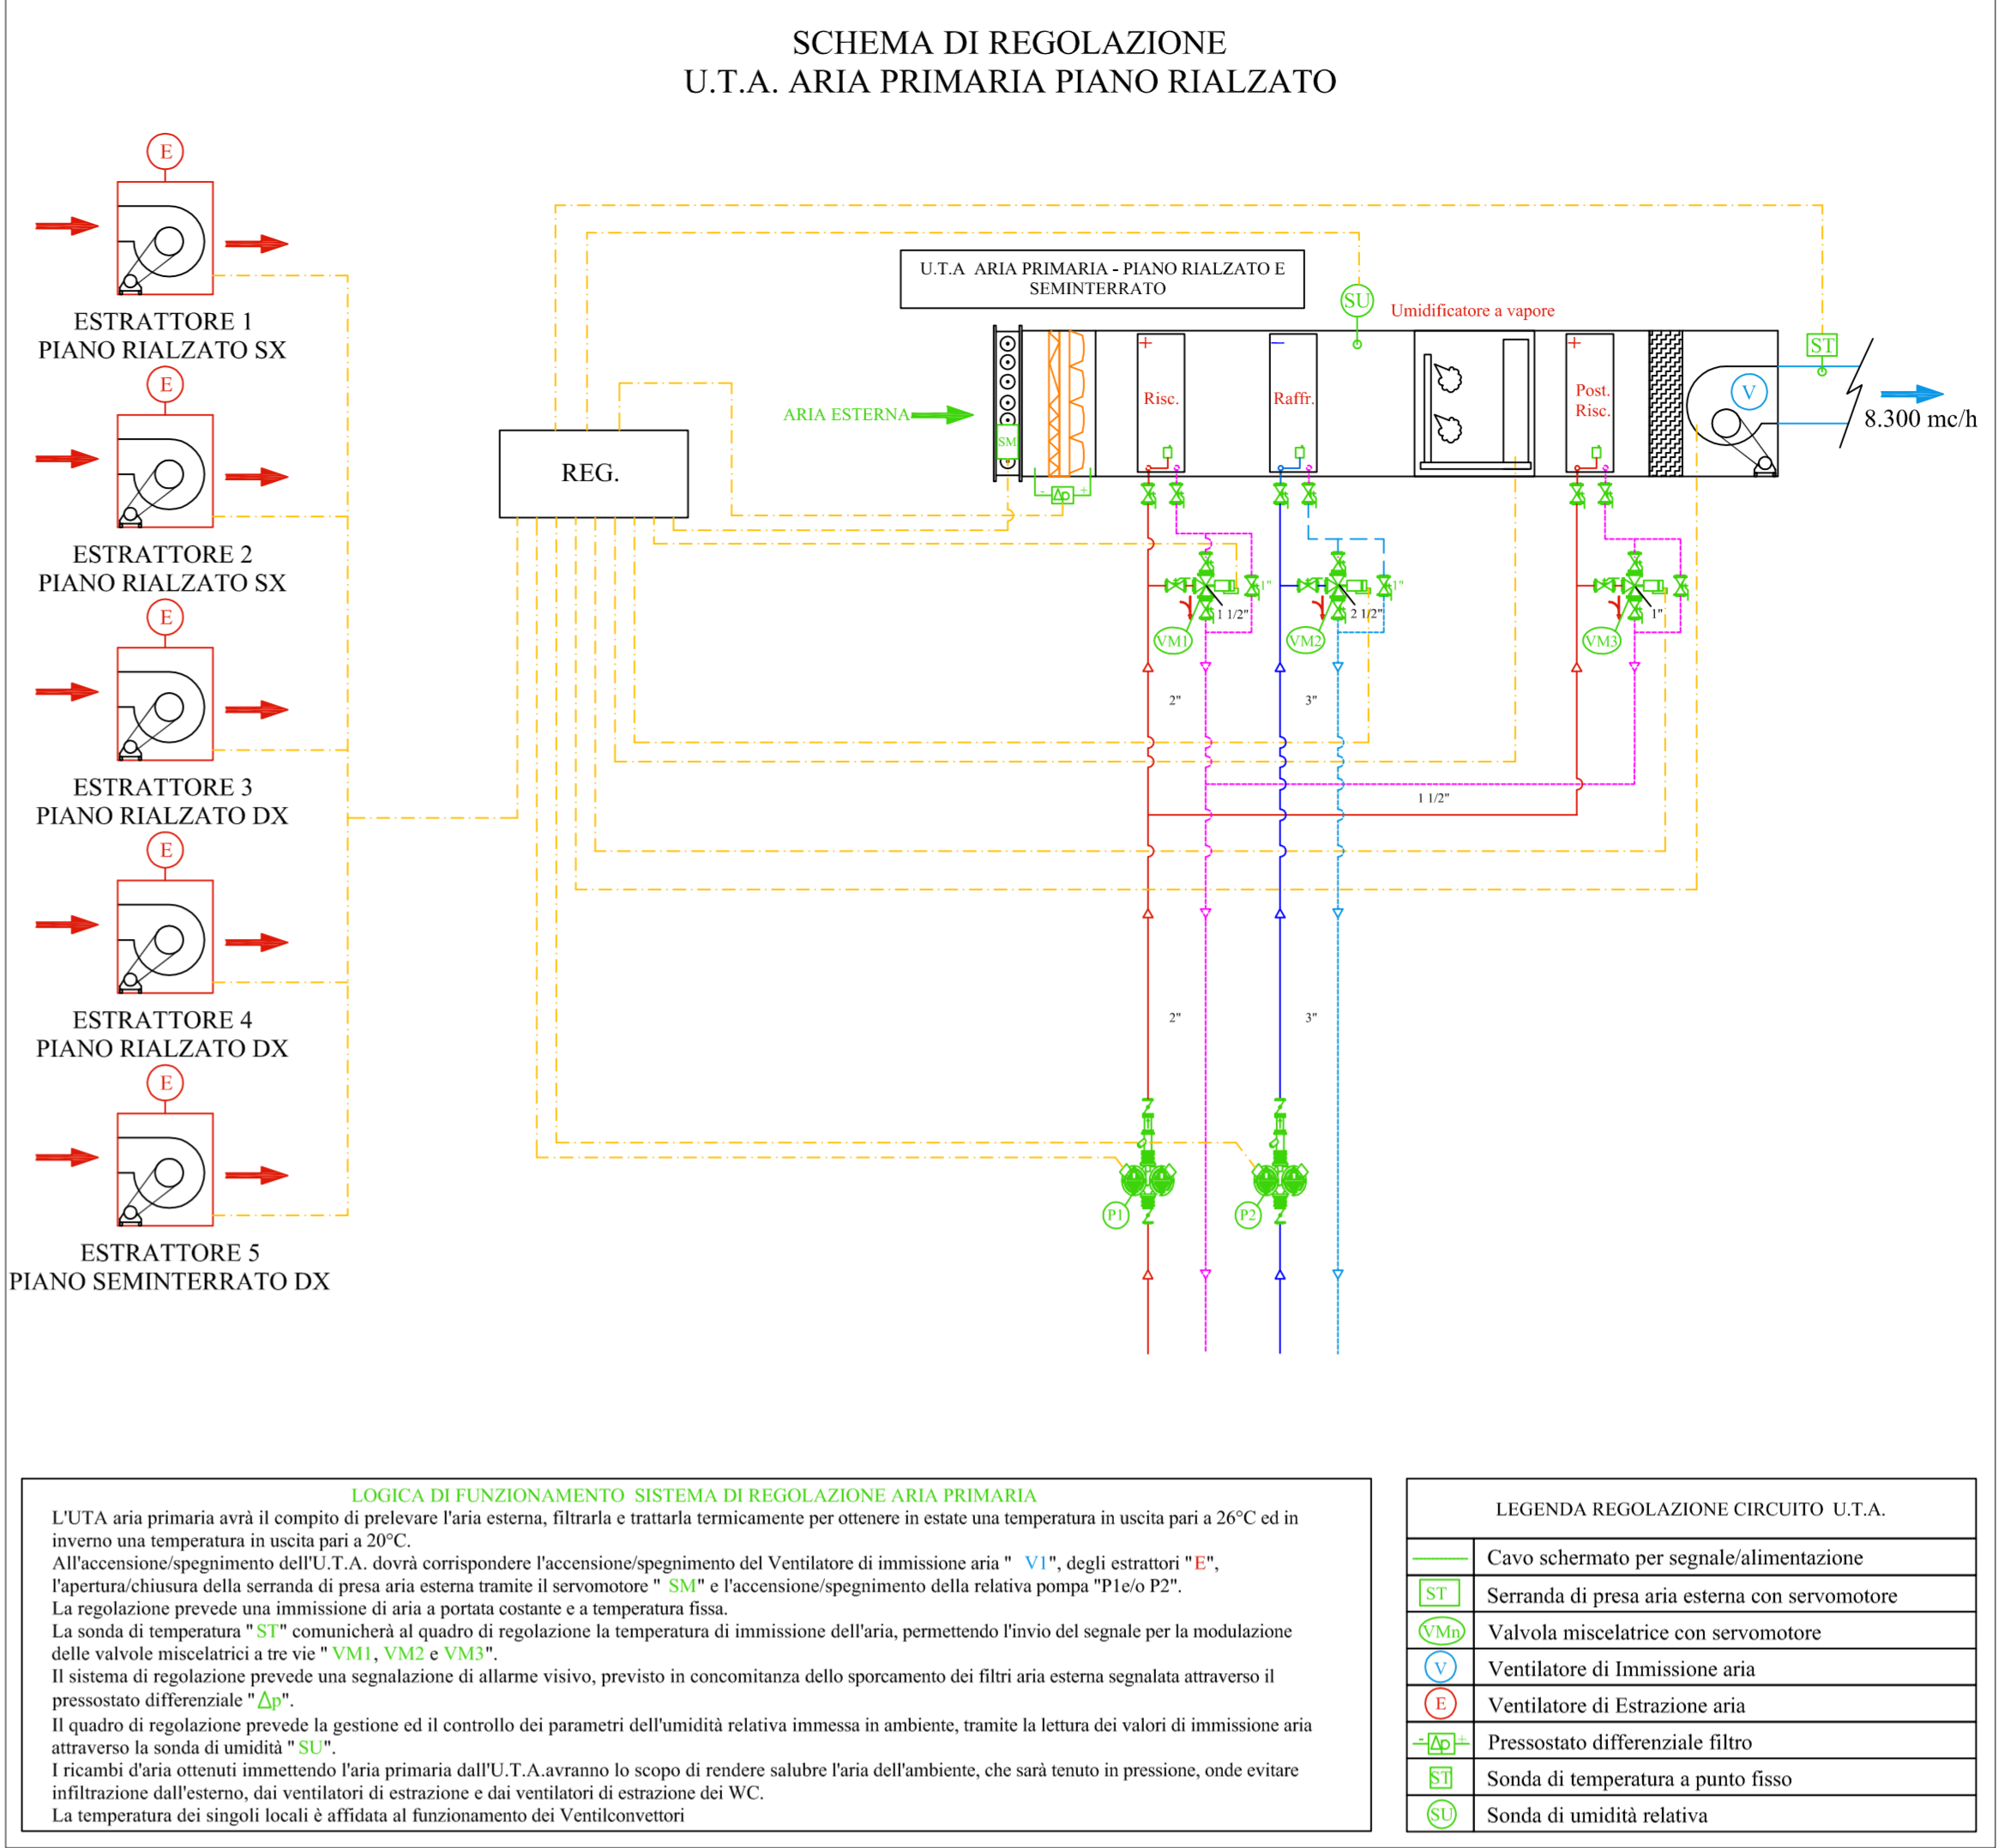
SCHEMA DI REGOLAZIONE
U.T.A. ARIA PRIMARIA PIANO RIALZATO

E
ESTRATTORE 1
PIANO RIALZATO SX

E
ESTRATTORE 2
PIANO RIALZATO SX

E
ESTRATTORE 3
PIANO RIALZATO DX

E
ESTRATTORE 4
PIANO RIALZATO DX

E
ESTRATTORE 5
PIANO SEMINTERRATO DX

REG.

U.T.A ARIA PRIMARIA - PIANO RIALZATO E SEMINTERRATO

SU Umidificatore a vapore

ST

ARIA ESTERNA

SM

Δp

Risc.

Raffr.

Post. Risc.

V

8.300 mc/h

1" 1 1/2" VM1
1" 2 1/2" VM2
1" VM3

2" 3"
1 1/2"
2" 3"

P1 P2

LOGICA DI FUNZIONAMENTO SISTEMA DI REGOLAZIONE ARIA PRIMARIA
L'UTA aria primaria avrà il compito di prelevare l'aria esterna, filtrarla e trattarla termicamente per ottenere in estate una temperatura in uscita pari a 26°C ed in inverno una temperatura in uscita pari a 20°C.
All'accensione/spegnimento dell'U.T.A. dovrà corrispondere l'accensione/spegnimento del Ventilatore di immissione aria " V1", degli estrattori "E", l'apertura/chiusura della serranda di presa aria esterna tramite il servomotore " SM" e l'accensione/spegnimento della relativa pompa "P1e/o P2".
La regolazione prevede una immissione di aria a portata costante e a temperatura fissa.
La sonda di temperatura " ST" comunicherà al quadro di regolazione la temperatura di immissione dell'aria, permettendo l'invio del segnale per la modulazione delle valvole miscelatrici a tre vie " VM1, VM2 e VM3".
Il sistema di regolazione prevede una segnalazione di allarme visivo, previsto in concomitanza dello sporcamento dei filtri aria esterna segnalata attraverso il pressostato differenziale " Δp".
Il quadro di regolazione prevede la gestione ed il controllo dei parametri dell'umidità relativa immessa in ambiente, tramite la lettura dei valori di immissione aria attraverso la sonda di umidità " SU".
I ricambi d'aria ottenuti immettendo l'aria primaria dall'U.T.A.avranno lo scopo di rendere salubre l'aria dell'ambiente, che sarà tenuto in pressione, onde evitare infiltrazione dall'esterno, dai ventilatori di estrazione e dai ventilatori di estrazione dei WC.
La temperatura dei singoli locali è affidata al funzionamento dei Ventilconvettori

| LEGENDA REGOLAZIONE CIRCUITO U.T.A. | |
|---|---|
| | Cavo schermato per segnale/alimentazione |
| ST | Serranda di presa aria esterna con servomotore |
| VMn | Valvola miscelatrice con servomotore |
| V | Ventilatore di Immissione aria |
| E | Ventilatore di Estrazione aria |
| Δp | Pressostato differenziale filtro |
| ST | Sonda di temperatura a punto fisso |
| SU | Sonda di umidità relativa |